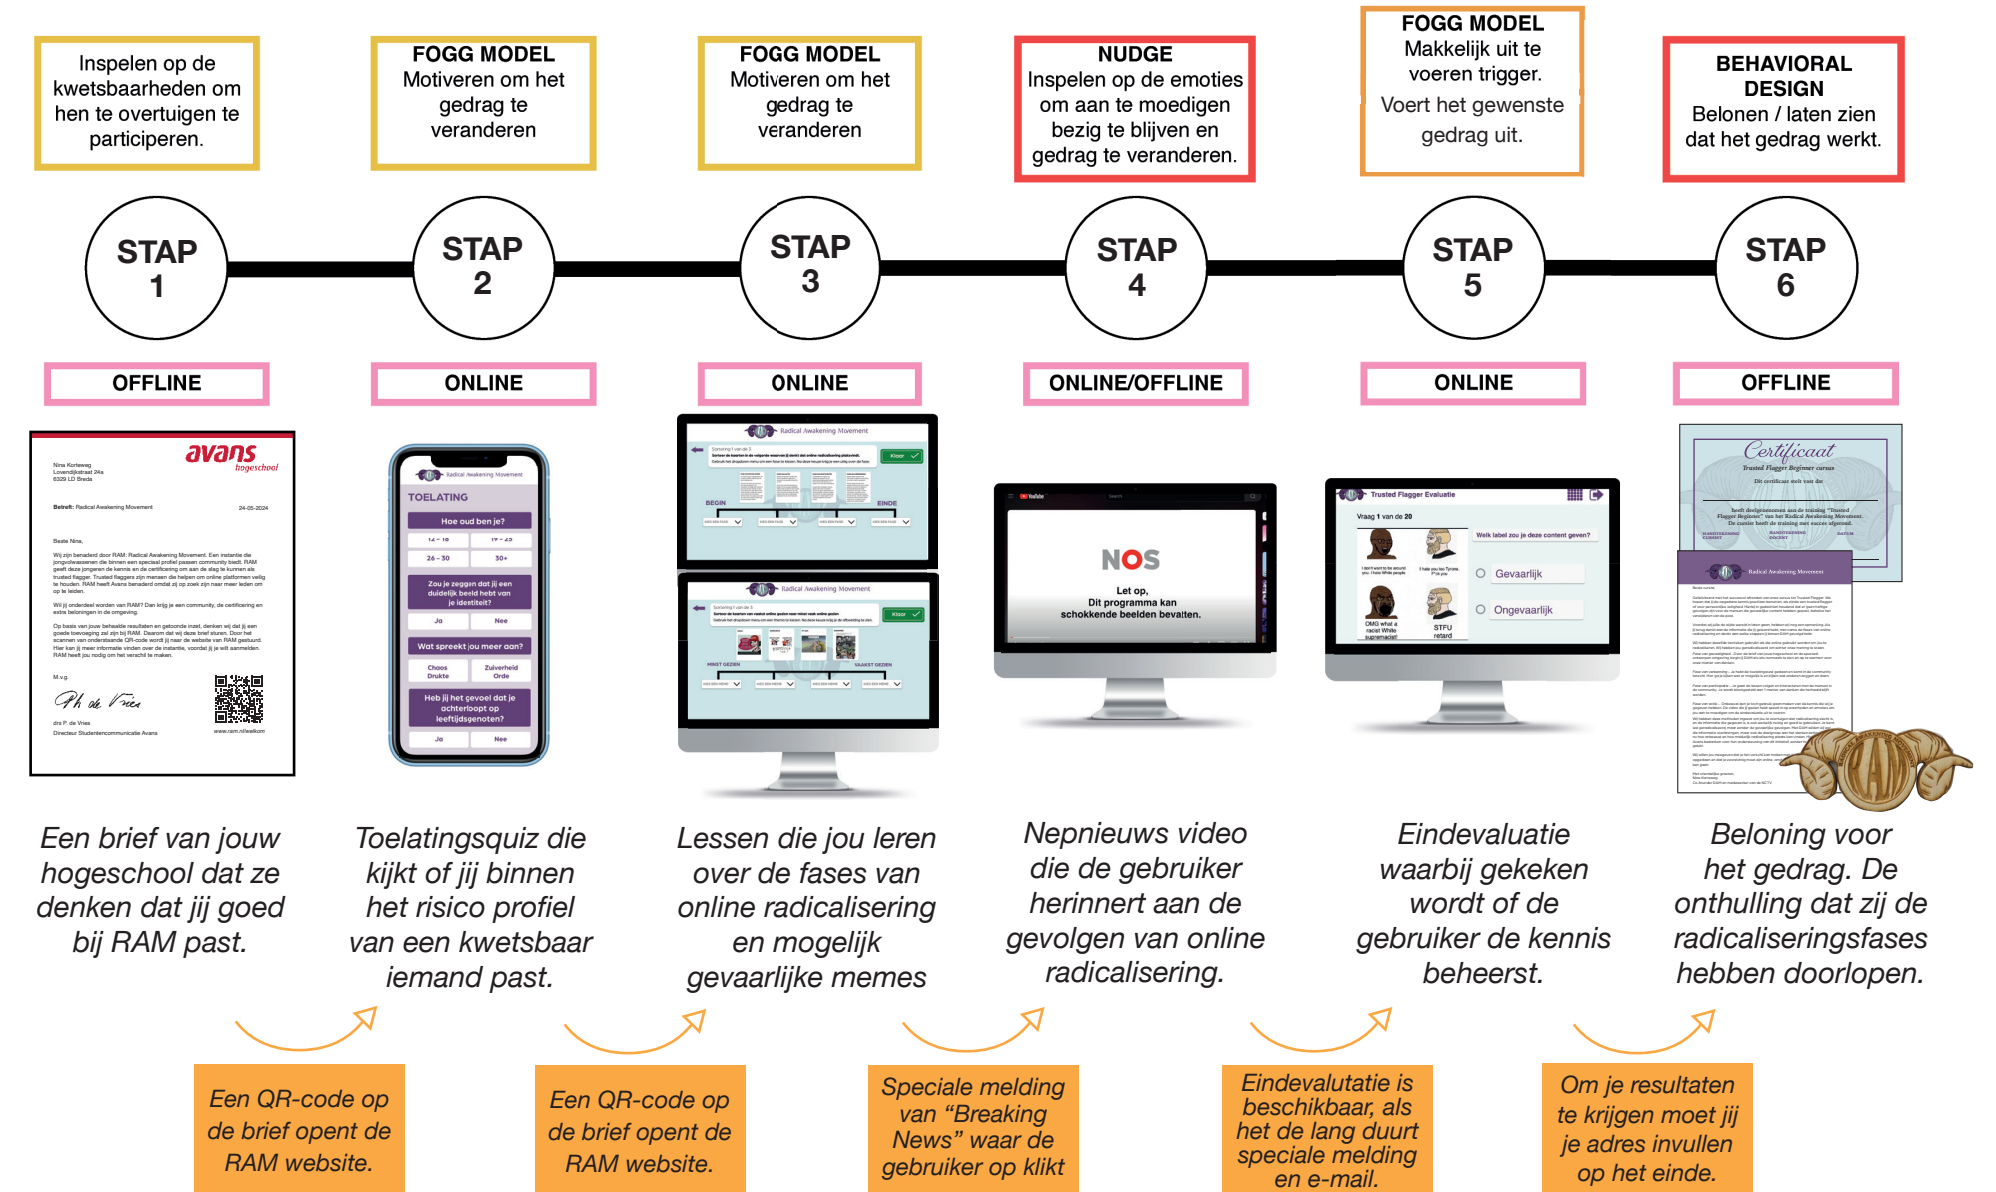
Inspelen op de kwetsbaarheden om hen te overtuigen te participeren.

FOGG MODEL
Motiveren om het gedrag te veranderen

FOGG MODEL
Motiveren om het gedrag te veranderen

NUDGE
Inspelen op de emoties om aan te moedigen bezig te blijven en gedrag te veranderen.

FOGG MODEL
Makkelijk uit te voeren trigger.
Voert het gewenste gedrag uit.

BEHAVIORAL DESIGN
Belonen / laten zien dat het gedrag werkt.

STAP 1
STAP 2
STAP 3
STAP 4
STAP 5
STAP 6

OFFLINE
ONLINE
ONLINE
ONLINE/OFFLINE
ONLINE
OFFLINE

avans hogeschool

TOELATING
Hoe oud ben je?
26 - 30
30+
Zou je zeggen dat jij een duidelijk beeld hebt van je identiteit?
Ja
Nee
Wat spreekt jou meer aan?
Chaos Drukte
Zuiverheid Orde
Heb jij het gevoel dat je achterloopt op leeftijdsgenoten?
Ja
Nee

Radical Awakening Movement

NOS
Let op,
Dit programma kan schokkende beelden bevatten.

Trusted Flagger Evaluatie
Vraag 1 van de 20
Welk label zou je deze content geven?
Gevaarlijk
Ongevaarlijk

Certificaat
Trusted Flagger Beginner cursus

Een brief van jouw hogeschool dat ze denken dat jij goed bij RAM past.

Toelatingsquiz die kijkt of jij binnen het risico profiel van een kwetsbaar iemand past.

Lessen die jou leren over de fases van online radicalisering en mogelijk gevaarlijke memes

Nepnieuws video die de gebruiker herinnert aan de gevolgen van online radicalisering.

Eindevaluatie waarbij gekeken wordt of de gebruiker de kennis beheerst.

Beloning voor het gedrag. De onthulling dat zij de radicaliseringsfases hebben doorlopen.

Een QR-code op de brief opent de RAM website.

Een QR-code op de brief opent de RAM website.

Speciale melding van “Breaking News” waar de gebruiker op klikt

Eindevalutatie is beschikbaar, als het de lang duurt speciale melding en e-mail.

Om je resultaten te krijgen moet jij je adres invullen op het einde.